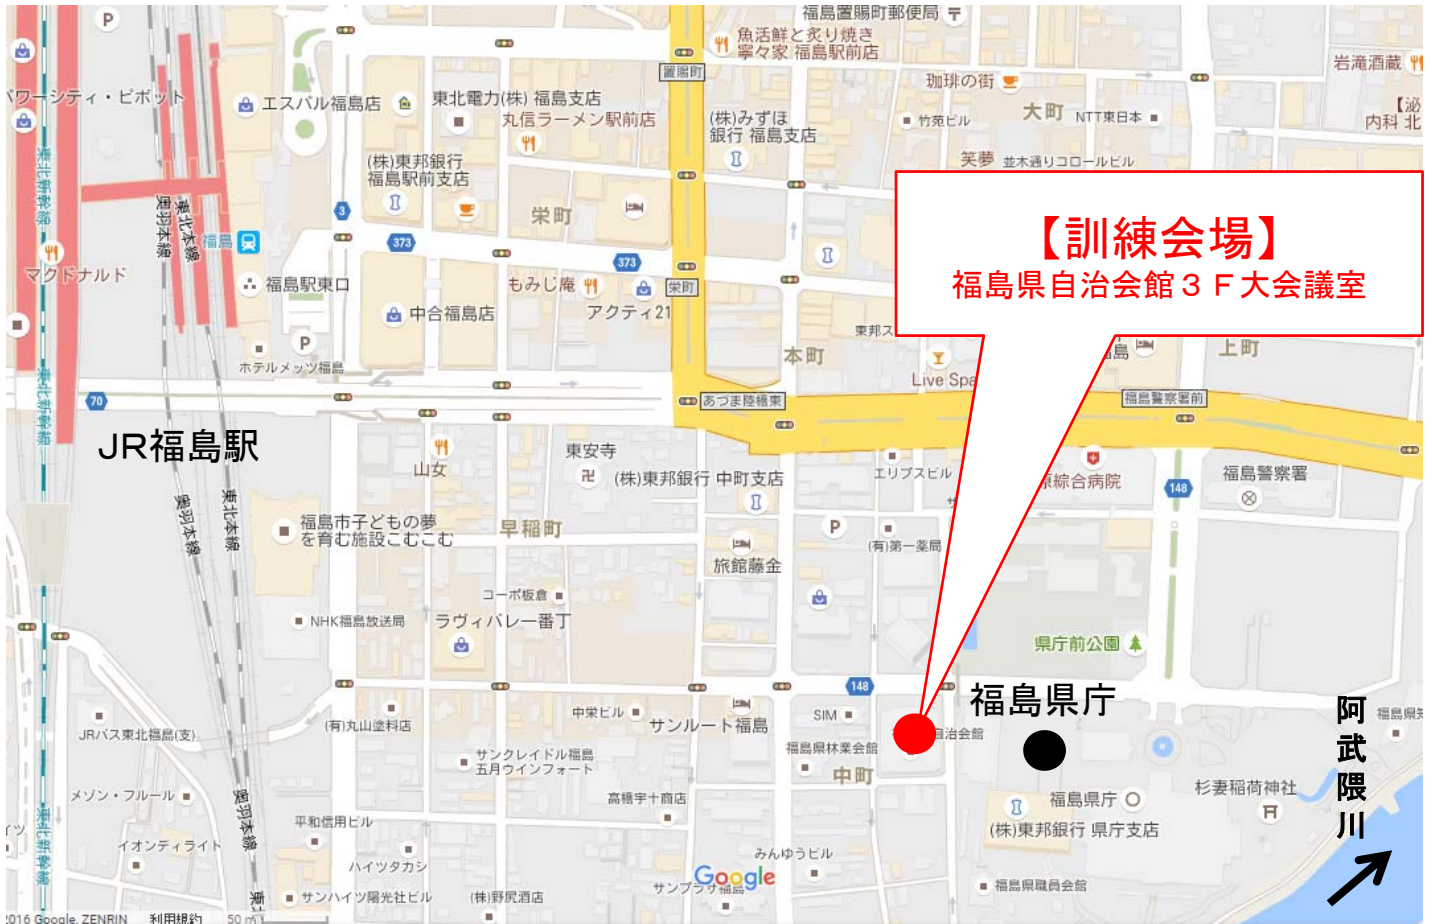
【訓練会場】
福島県自治会館３Ｆ大会議室

JR福島駅

福島県庁

阿武隈川

福島置賜町郵便局
魚活鮮と炙り焼き
寧々家 福島駅前店
岩滝酒蔵
珈琲の街
大町
NTT東日本
竹売ビル
笑夢
並木通りコロールビル
置賜町
(株)みずほ銀行 福島支店
東北電力(株) 福島支店
丸信ラーメン駅前店
エスパル福島店
パワーシティ・ピボット
(株)東邦銀行 福島駅前支店
栄町
東北新幹線
東北本線
奥羽本線
福島
マクドナルド
福島駅東口
中合福島店
もみじ庵
アクティ21
栄町
373
3
本町
東邦ス
上町
Live Spa
ホテルメッツ福島
70
あづま陸橋東
福島警察署前
東安寺
山女
(株)東邦銀行 中町支店
エリプスビル
綜合病院
148
福島警察署
福島市子どもの夢を育む施設こむこむ
早稲町
旅館藤金
(有)第一薬局
コーポ坂倉
NHK福島放送局
ラヴィバレー番丁
県庁前公園
JRバス東北福島(支)
(有)丸山塗料店
中栄ビル
サンルート福島
SIM
自治会館
福島県林業会館
中町
サンクレイドル福島五月ウインフォート
メゾン・フルール
高積宇十商店
福島県庁
杉妻稲荷神社
平和信用ビル
イオンティライト
(株)東邦銀行 県庁支店
ハイツタカシ
みんゆうビル
サンハイツ陽光社ビル
(株)野尻酒店
サンプラザ福島
福島県職員会館
Google
016 Google, ZENRIN 利用規約 50 m